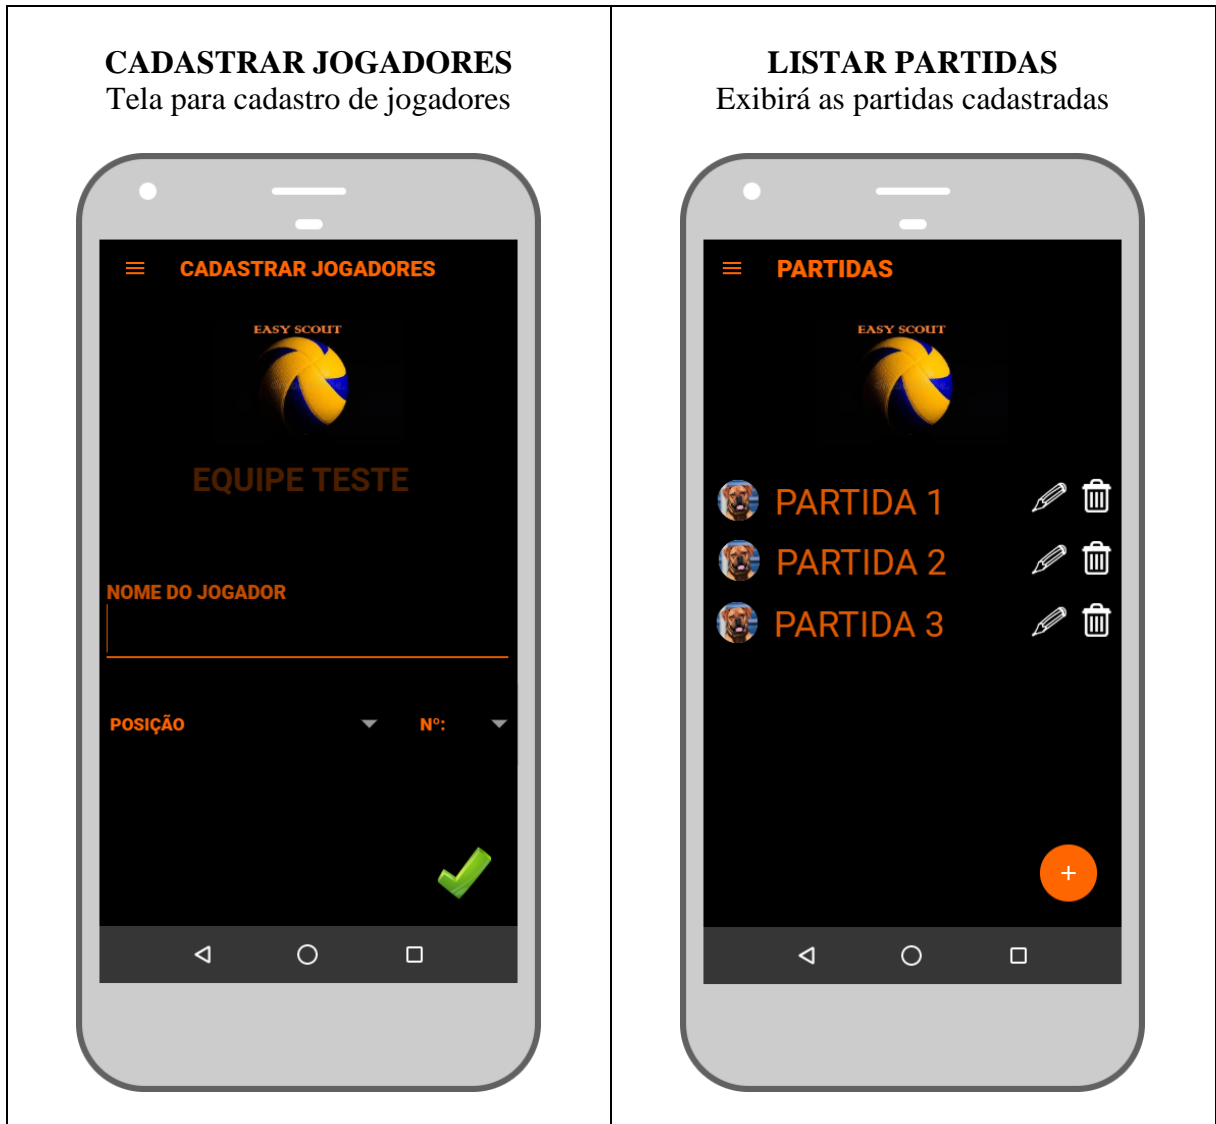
CADASTRAR JOGADORES
Tela para cadastro de jogadores

CADASTRAR JOGADORES

EASY SCOUT

EQUIPE TESTE

NOME DO JOGADOR

POSIÇÃO

Nº:

LISTAR PARTIDAS
Exibirá as partidas cadastradas

PARTIDAS

EASY SCOUT

PARTIDA 1

PARTIDA 2

PARTIDA 3

+